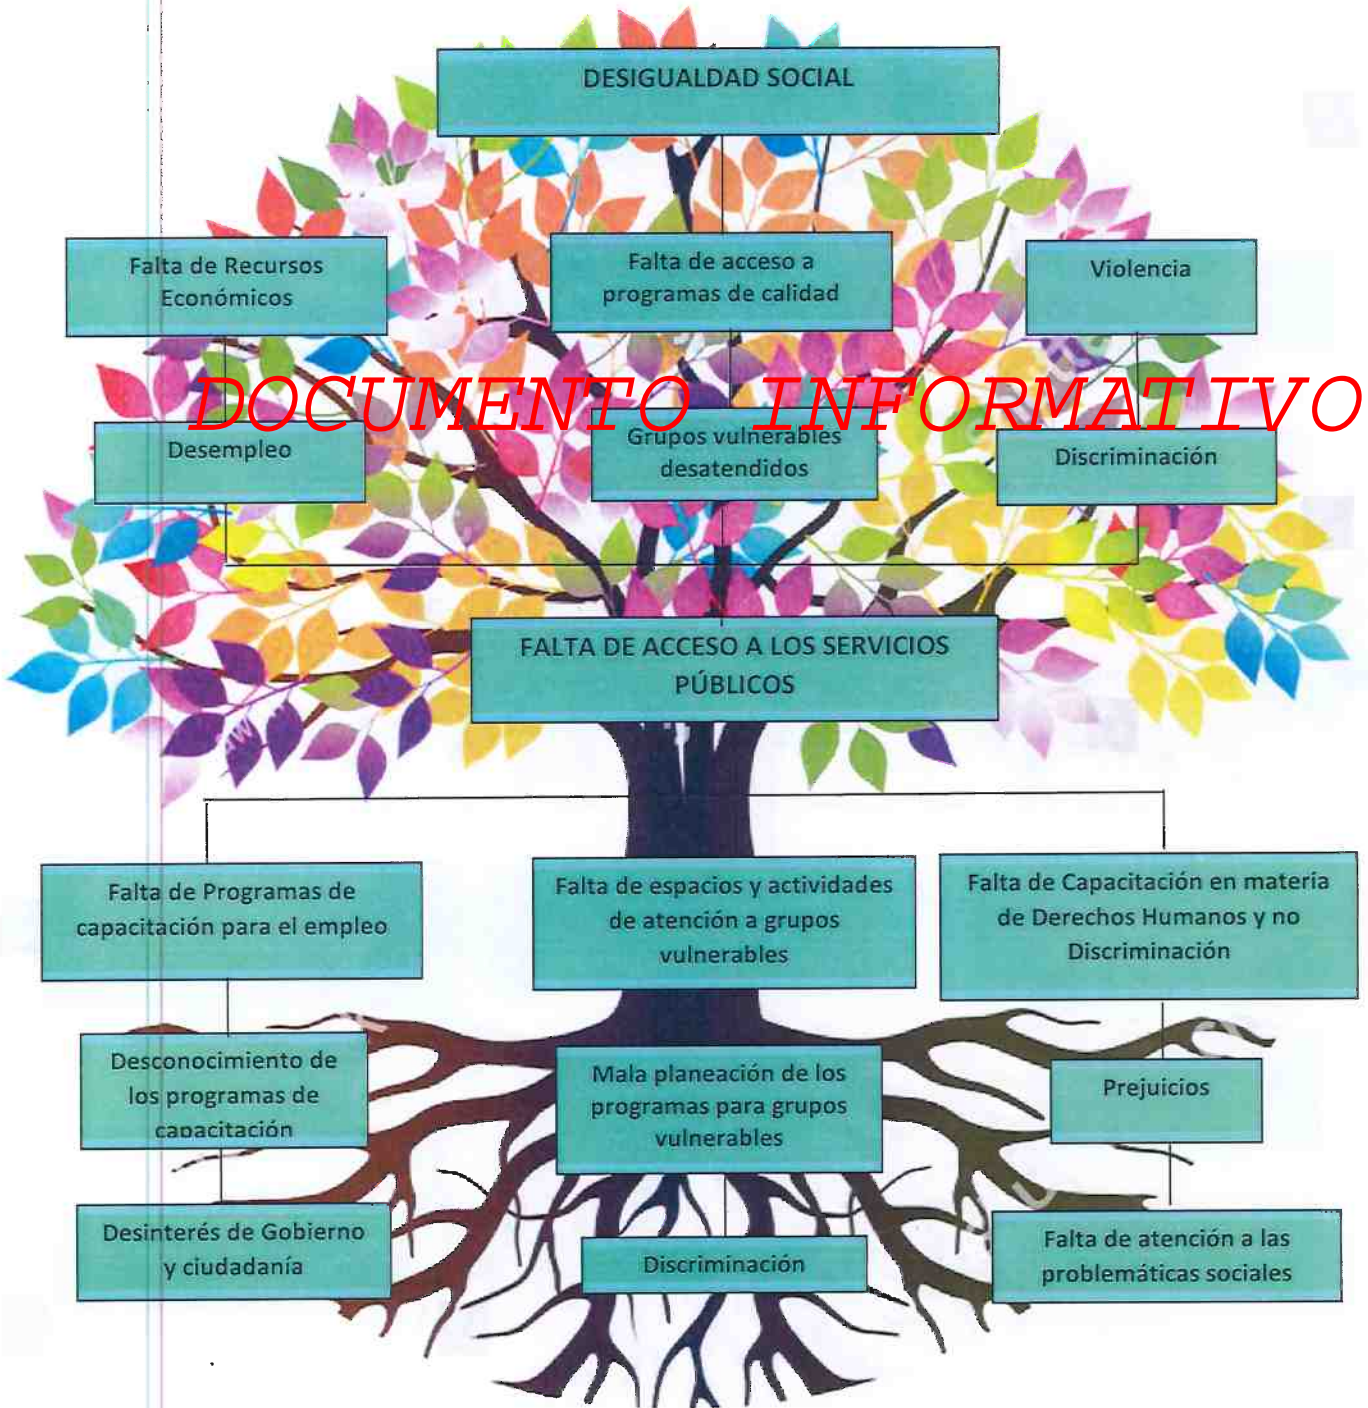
DESIGUALDAD SOCIAL

Falta de Recursos Económicos

Falta de acceso a programas de calidad

Violencia

DOCUMENTO INFORMATIVO

Desempleo

Grupos vulnerables desatendidos

Discriminación

FALTA DE ACCESO A LOS SERVICIOS PÚBLICOS

Falta de Programas de capacitación para el empleo

Falta de espacios y actividades de atención a grupos vulnerables

Falta de Capacitación en materia de Derechos Humanos y no Discriminación

Desconocimiento de los programas de capacitación

Mala planeación de los programas para grupos vulnerables

Prejuicios

Desinterés de Gobierno y ciudadanía

Discriminación

Falta de atención a las problemáticas sociales